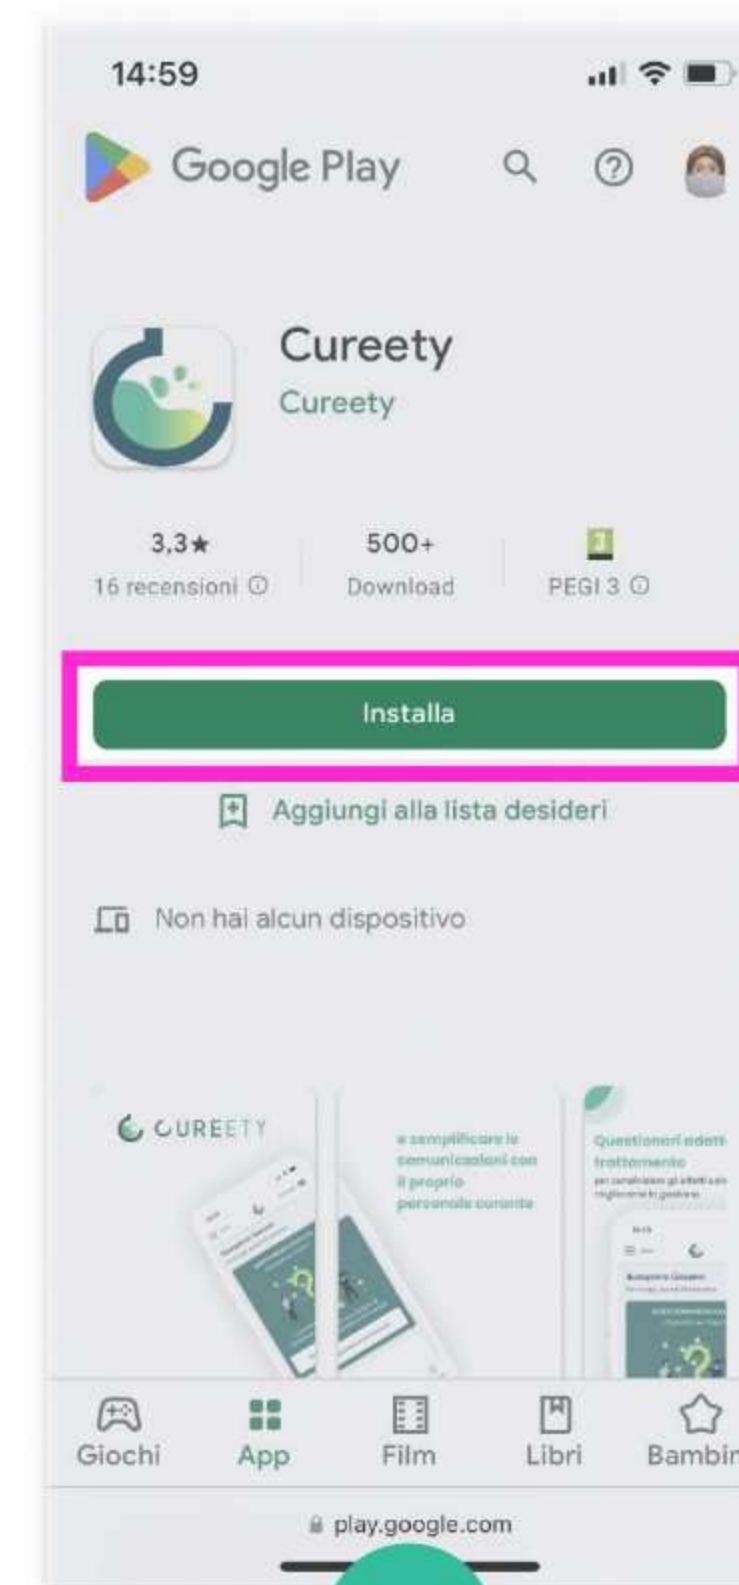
14:59

Google Play

Cureety
Cureety

3,3★
16 recensioni ⓘ

500+
Download

3
PEGI 3 ⓘ

Installa

Aggiungi alla lista desideri

Non hai alcun dispositivo

CUREETY

e semplificare le comunicazioni con il proprio personale curante

Questionari adatt trattamento
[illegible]

Giochi
App
Film
Libri
Bambin

play.google.com